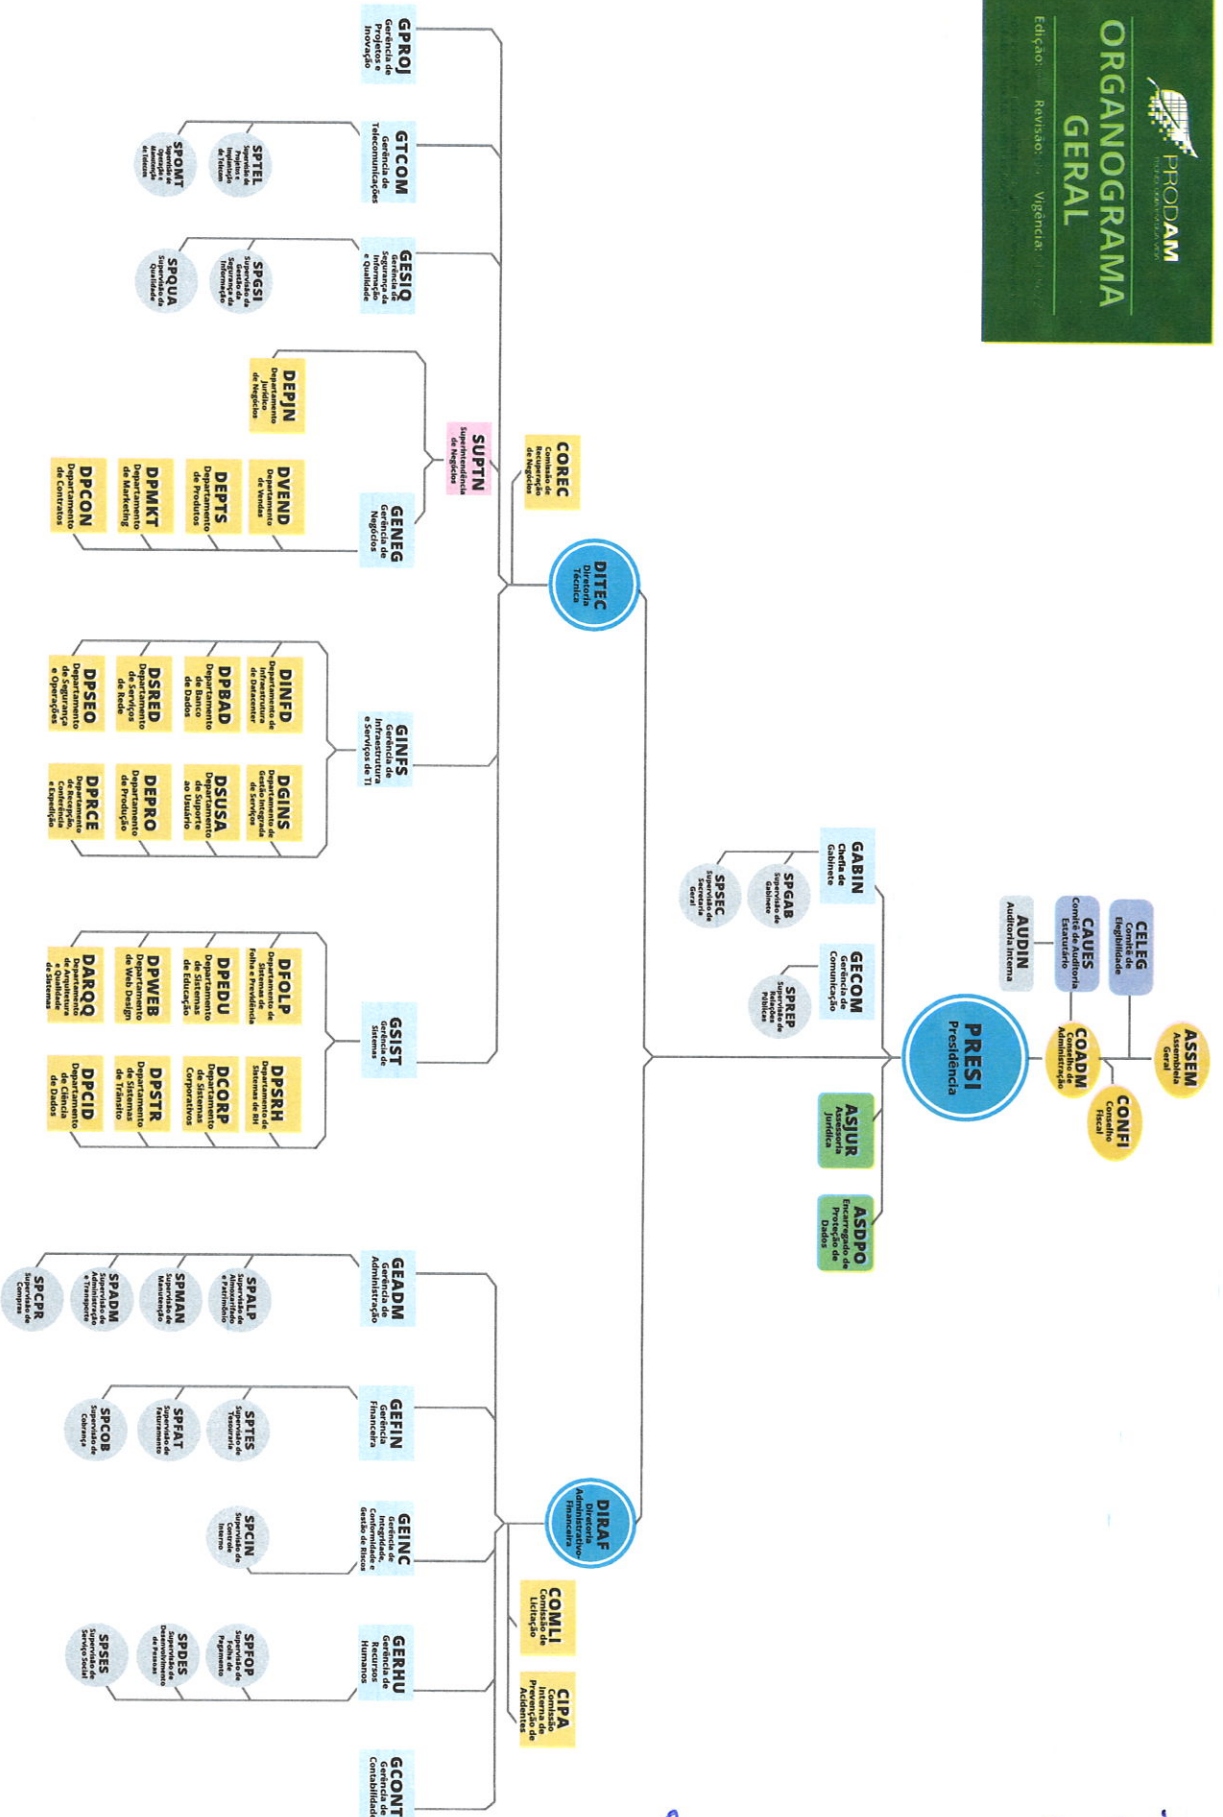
PRODAM

ORGANOGRAMA GERAL

Edição: Revisão: Vigência:

ASSEM
Assembleia Geral

CELEG
Comitê de Elegibilidade

CAUES
Comitê de Auditoria Estatutário

AUDIN
Auditoria Interna

COADM
Conselho de Administração

CONFI
Conselho Fiscal

PRESI
Presidência

GABIN
Chefia de Gabinete

SPGAB
Supervisão de Gabinete

SPSEC
Supervisão de Secretaria Geral

GECOM
Gerência de Comunicação

SPREP
Supervisão de Relações Públicas

ASJUR
Assessoria Jurídica

ASDPO
Encarregado de Proteção de Dados

DITEC
Diretoria Técnica

COREC
Comissão de Recuperação de Negócios

GPROJ
Gerência de Projetos e Inovação

GTCOM
Gerência de Telecomunicações

SPTEL
Supervisão de Projetos e Implantação de Telecom

SPOMT
Supervisão de Operação e Manutenção de Telecom

GESIQ
Gerência de Segurança da Informação e Qualidade

SPGSI
Supervisão de Gestão de Segurança da Informação

SPQUA
Supervisão da Qualidade

SUPTN
Superintendência de Negócios

DEPJN
Departamento Jurídico de Negócios

GENEG
Gerência de Negócios

DVEND
Departamento de Vendas

DEPTS
Departamento de Produtos

DPMKT
Departamento de Marketing

DPCON
Departamento de Contratos

GINFS
Gerência de Infraestrutura e Serviços de TI

DINFD
Departamento de Infraestrutura de Datacenter

DPBAD
Departamento de Banco de Dados

DSRED
Departamento de Serviços de Rede

DPSEO
Departamento de Segurança e Operações

DGINS
Departamento de Gestão Integrada de Serviços

DSUSA
Departamento de Suporte ao Usuário

DEPRO
Departamento de Produção

DPRCE
Departamento de Recepção, Conferência e Expedição

GSIST
Gerência de Sistemas

DFOLP
Departamento de Sistemas de Folha e Previdência

DPEDU
Departamento de Sistemas de Educação

DPWEB
Departamento de Web Design

DARQQ
Departamento de Arquitetura e Qualidade de Sistemas

DPSRH
Departamento de Sistemas de RH

DCORP
Departamento de Sistemas Corporativos

DPSTR
Departamento de Sistemas de Trânsito

DPCID
Departamento de Ciência de Dados

DIRAF
Diretoria Administrativo-Financeira

GEADM
Gerência de Administração

SPALP
Supervisão de Almoxarifado e Patrimônio

SPMAN
Supervisão de Manutenção

SPADM
Supervisão de Administração e Transporte

SPCPR
Supervisão de Compras

GEFIN
Gerência Financeira

SPTES
Supervisão de Tesouraria

SPFAT
Supervisão de Faturamento

SPCOB
Supervisão de Cobrança

GEINC
Gerência de Integridade, Conformidade e Gestão de Riscos

SPCIN
Supervisão de Controle Interno

COMLI
Comissão de Licitação

GERHU
Gerência de Recursos Humanos

SPFOP
Supervisão de Folha de Pagamento

SPDES
Supervisão de Desenvolvimento de Pessoas

SPSES
Supervisão de Serviço Social

CIPA
Comissão Interna de Prevenção de Acidentes

GCONT
Gerência de Contabilidade